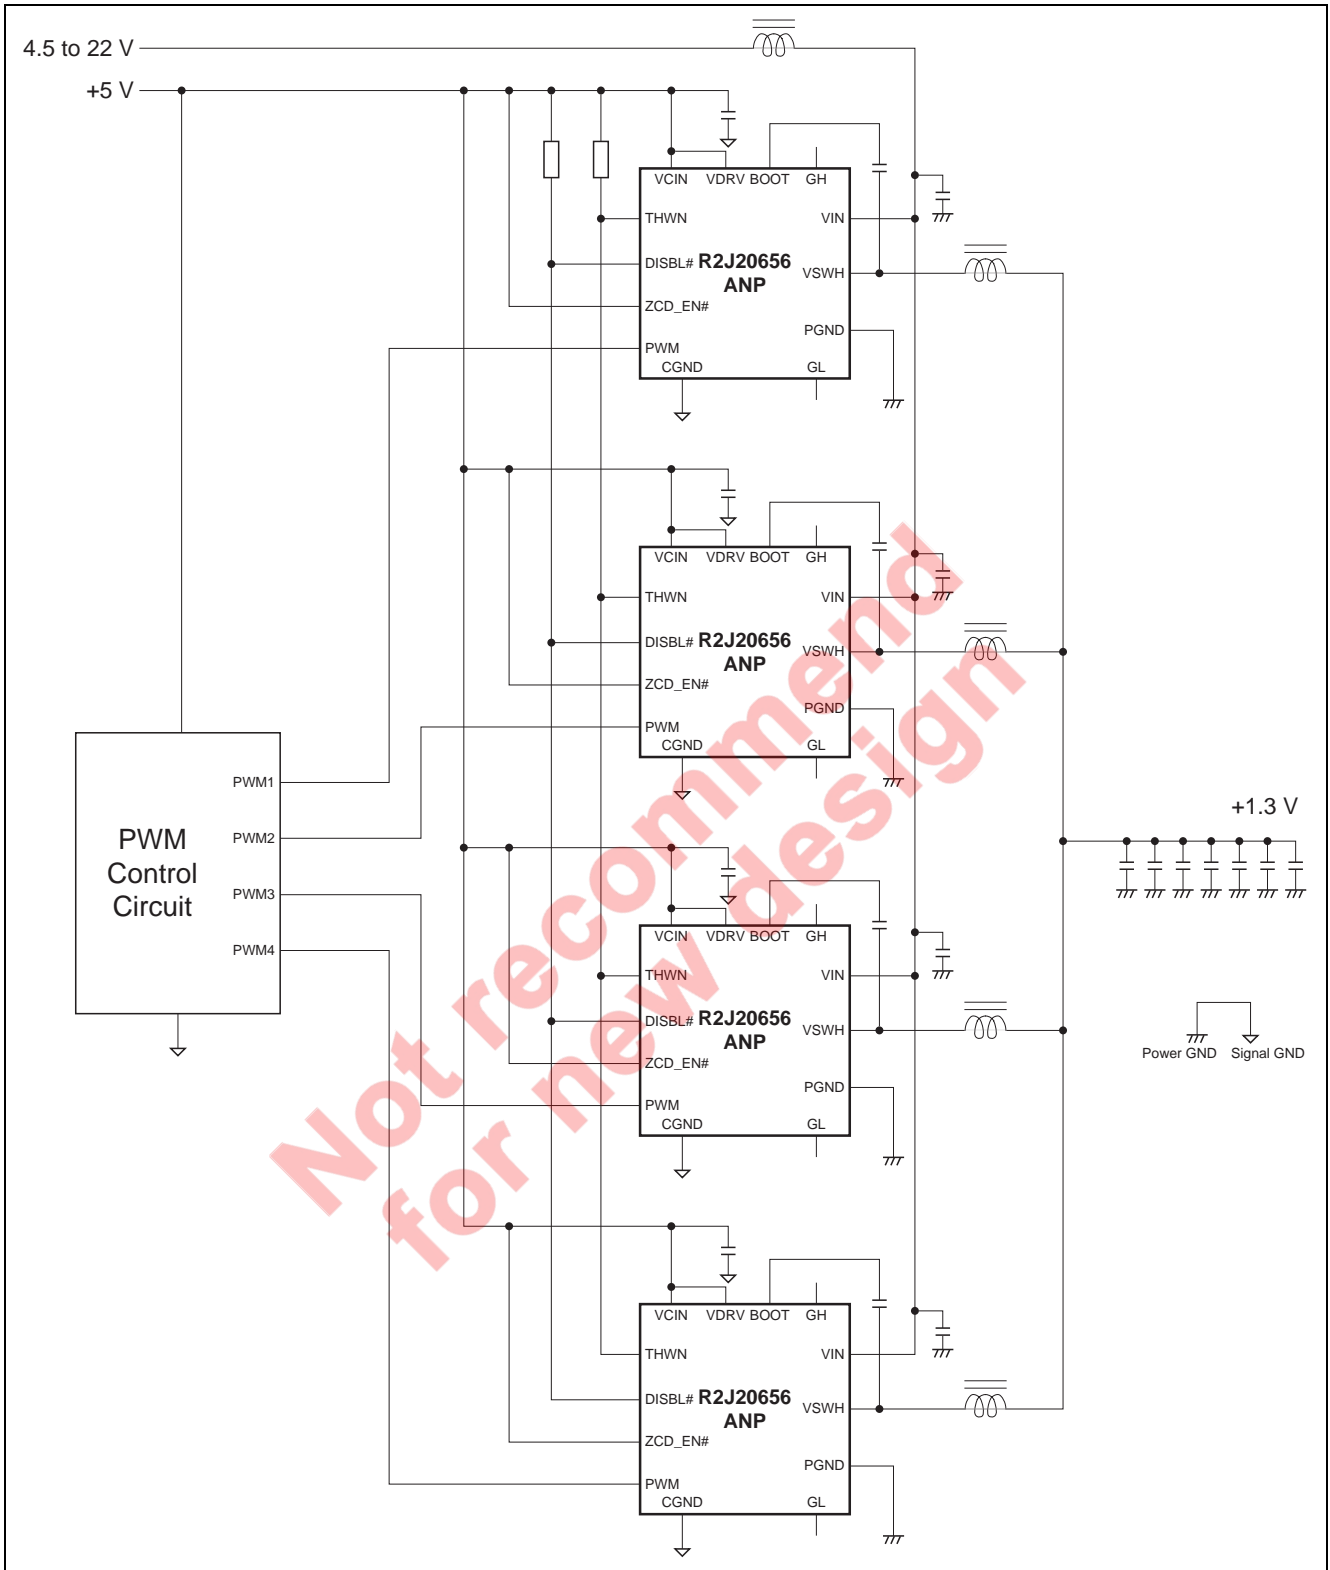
4.5 to 22 V
+5 V

VCIN VDRV BOOT GH
THWN VIN
DISBL# R2J20656 ANP VSWH
ZCD_EN#
PGND
PWM
CGND GL

VCIN VDRV BOOT GH
THWN VIN
DISBL# R2J20656 ANP VSWH
ZCD_EN#
PGND
PWM
CGND GL

PWM Control Circuit
PWM1
PWM2
PWM3
PWM4

+1.3 V

VCIN VDRV BOOT GH
THWN VIN
DISBL# R2J20656 ANP VSWH
ZCD_EN#
PGND
PWM
CGND GL

Power GND Signal GND

VCIN VDRV BOOT GH
THWN VIN
DISBL# R2J20656 ANP VSWH
ZCD_EN#
PGND
PWM
CGND GL

Not recommend for new design